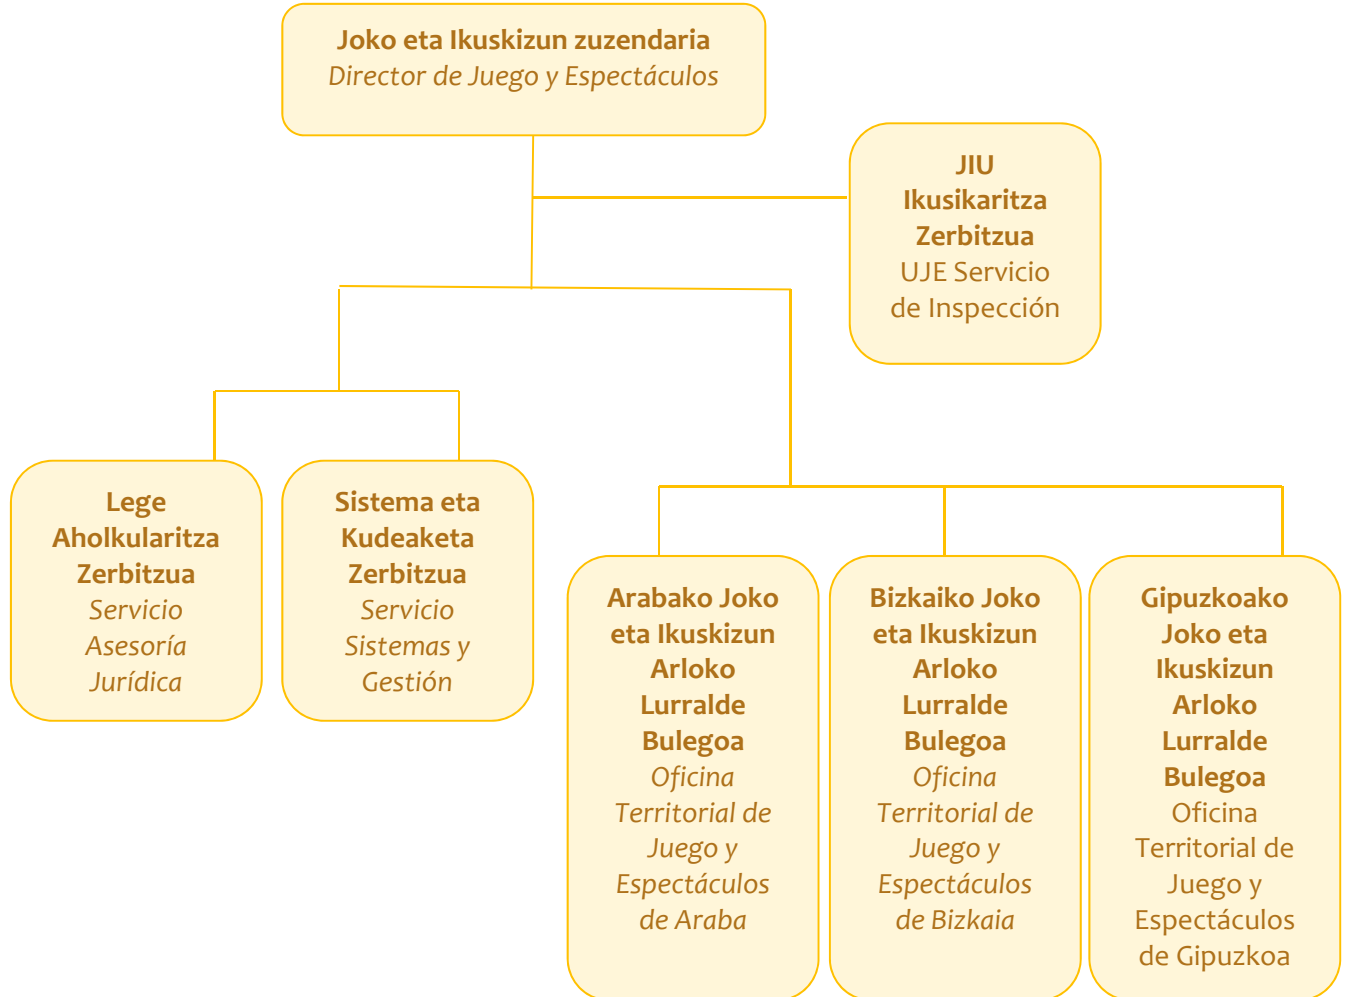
Joko eta Ikuskizun zuzendaria
Director de Juego y Espectáculos

JIU Ikusikaritza Zerbitzua
UJE Servicio de Inspección

Lege Aholkularitza Zerbitzua
Servicio Asesoría Jurídica

Sistema eta Kudeaketa Zerbitzua
Servicio Sistemas y Gestión

Arabako Joko eta Ikuskizun Arloko Lurralde Bulegoa
Oficina Territorial de Juego y Espectáculos de Araba

Bizkaiko Joko eta Ikuskizun Arloko Lurralde Bulegoa
Oficina Territorial de Juego y Espectáculos de Bizkaia

Gipuzkoako Joko eta Ikuskizun Arloko Lurralde Bulegoa
Oficina Territorial de Juego y Espectáculos de Gipuzkoa